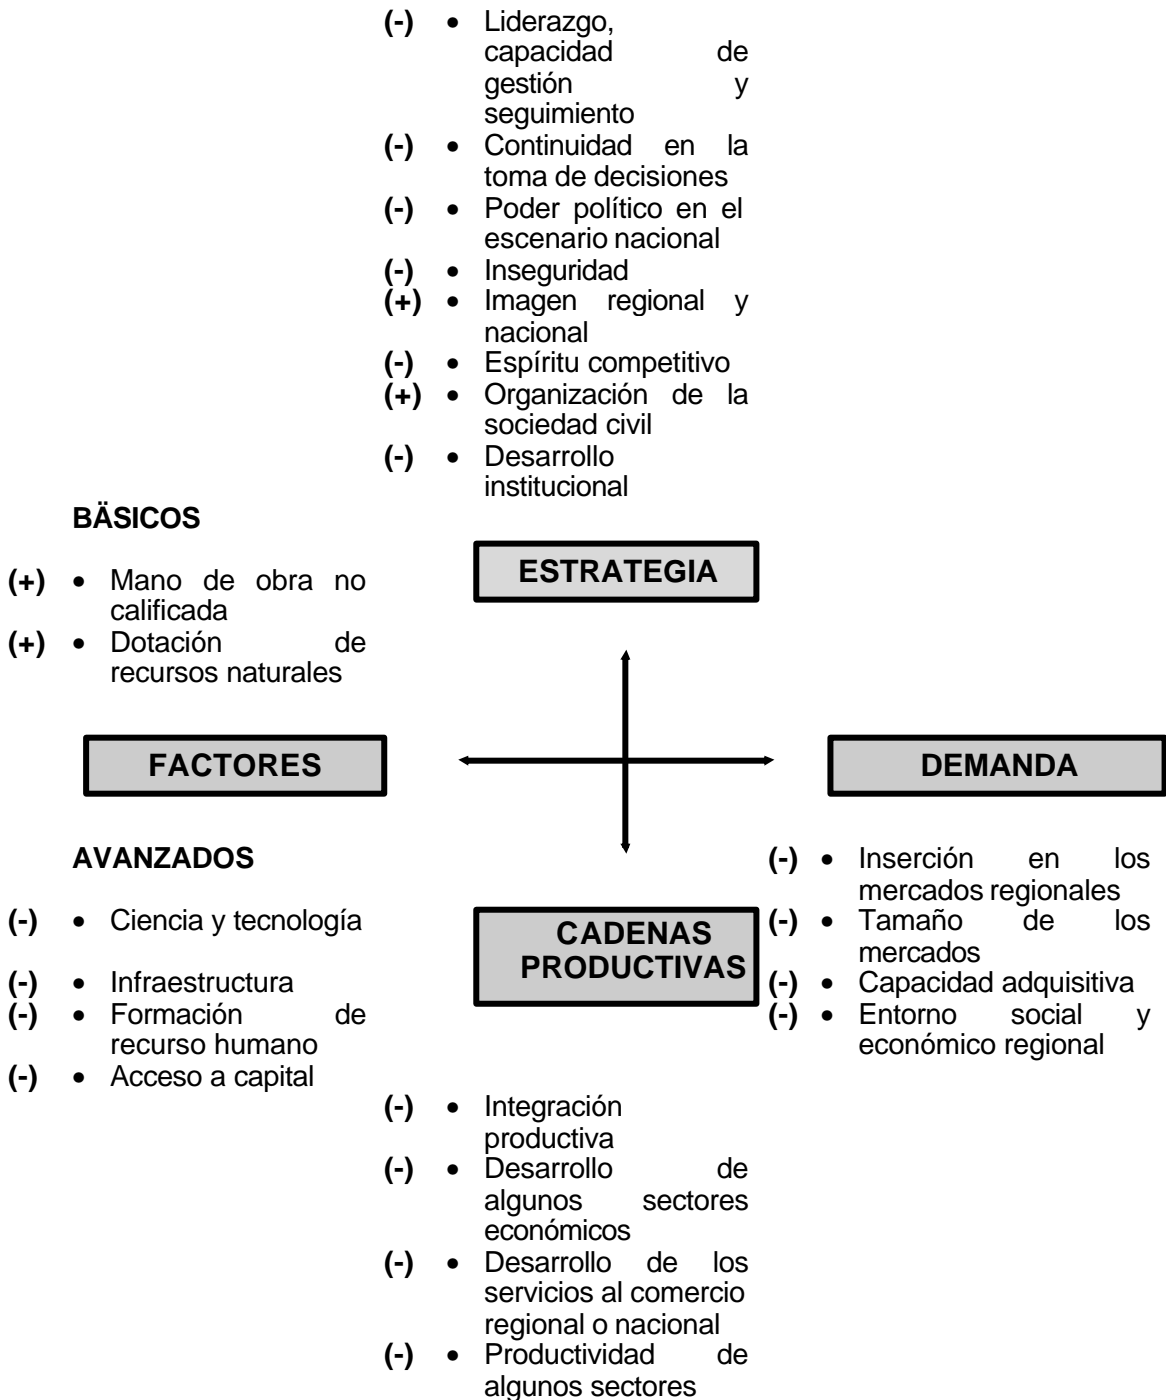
(-) • Liderazgo, capacidad de gestión y seguimiento
(-) • Continuidad en la toma de decisiones
(-) • Poder político en el escenario nacional
(-) • Inseguridad
(+) • Imagen regional y nacional
(-) • Espíritu competitivo
(+) • Organización de la sociedad civil
(-) • Desarrollo institucional

BÄSICOS

(+) • Mano de obra no calificada
(+) • Dotación de recursos naturales

ESTRATEGIA

FACTORES

DEMANDA

AVANZADOS

(-) • Ciencia y tecnología
(-) • Infraestructura
(-) • Formación de recurso humano
(-) • Acceso a capital

CADENAS PRODUCTIVAS

(-) • Inserción en los mercados regionales
(-) • Tamaño de los mercados
(-) • Capacidad adquisitiva
(-) • Entorno social y económico regional

(-) • Integración productiva
(-) • Desarrollo de algunos sectores económicos
(-) • Desarrollo de los servicios al comercio regional o nacional
(-) • Productividad de algunos sectores